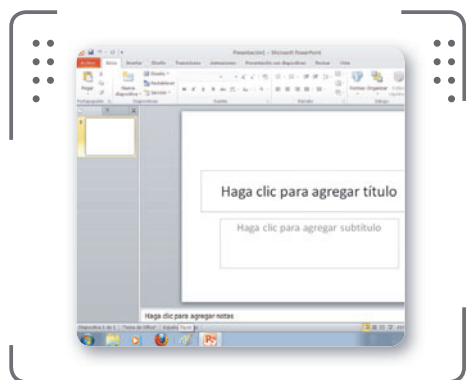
Presentación1 - Microsoft PowerPoint

Archivo Inicio Insertar Diseño Transiciones Animaciones Presentación con diapositivas Revisar Vista

Pegar

Portapapeles

Nueva diapositiva

Diseño

Restablecer

Sección

Diapositivas

Fuente

Párrafo

Formas Organizar

Dibujo

1

Haga clic para agregar título

Haga clic para agregar subtítulo

Haga clic para agregar notas

Diapositiva 1 de 1 "Tema de Office" Español (España)